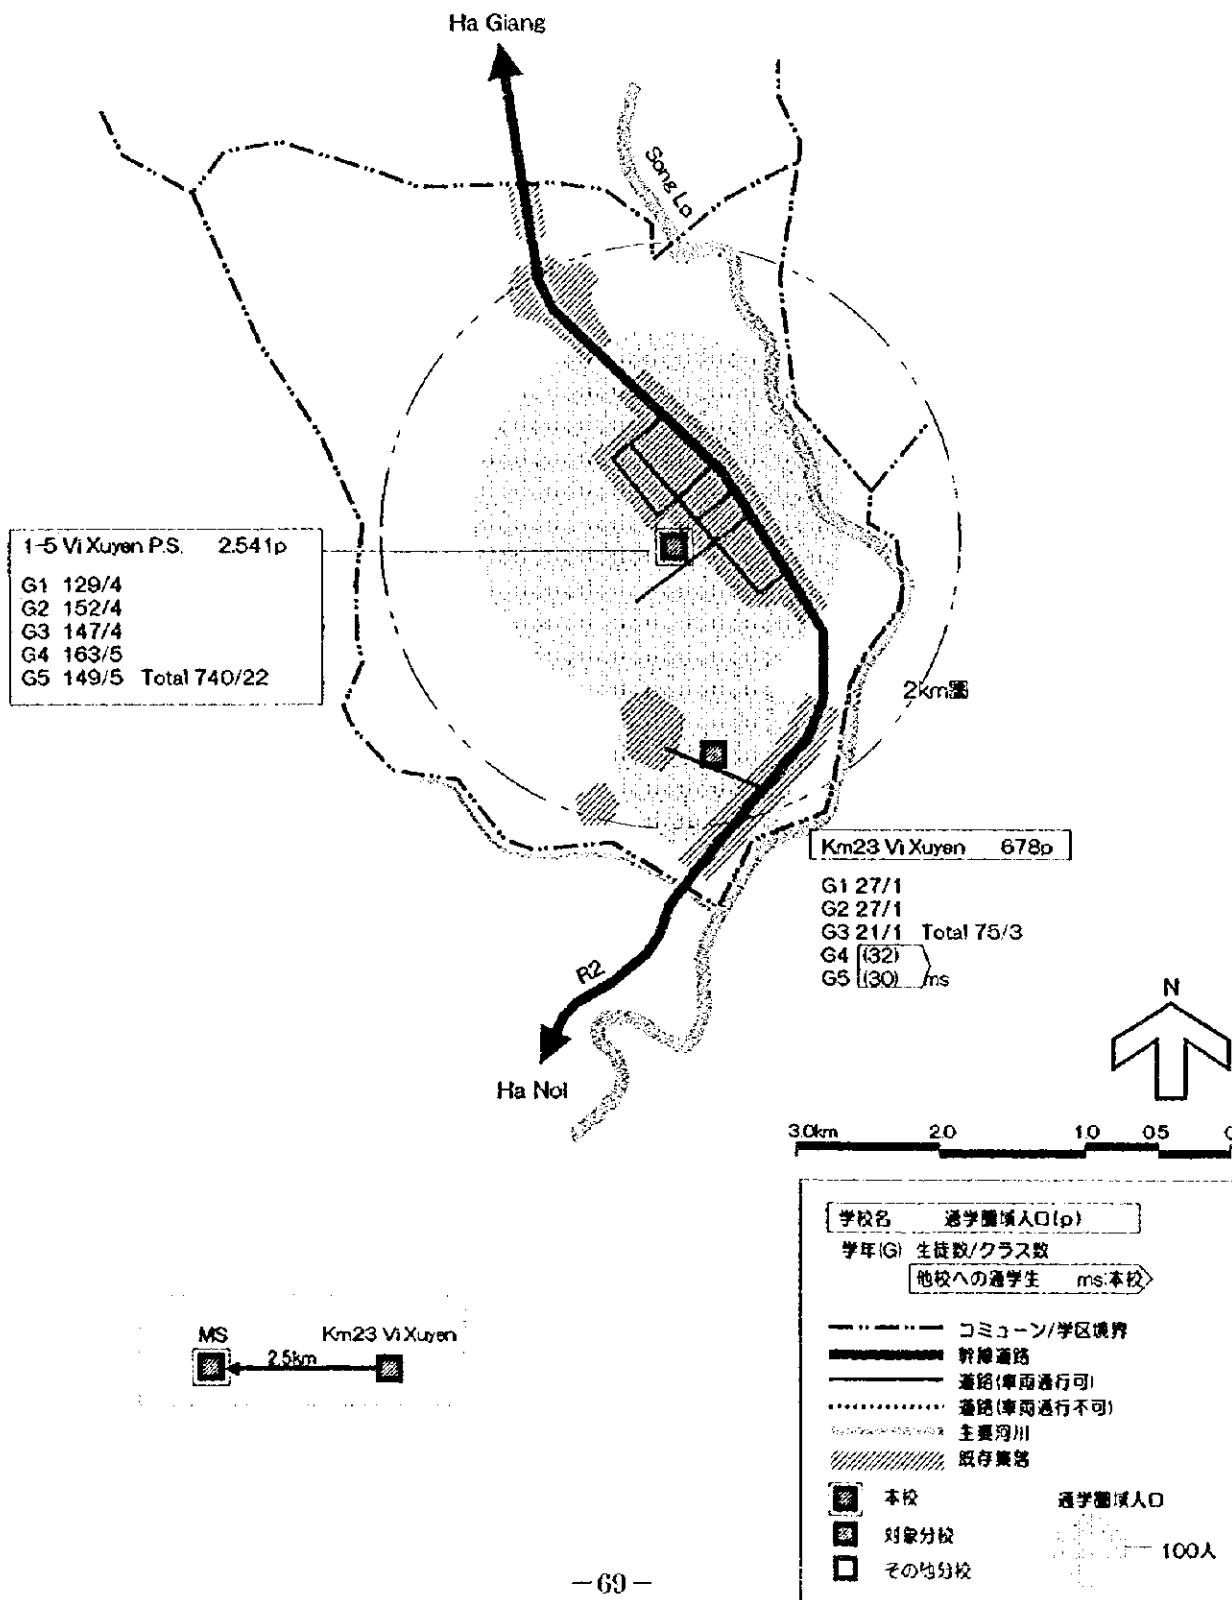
Ha Giang

Song Lo

1-5 Vi Xuyen P.S. 2.541p

G1 129/4
G2 152/4
G3 147/4
G4 163/5
G5 149/5 Total 740/22

2km圏

Km23 Vi Xuyen 678p

G1 27/1
G2 27/1
G3 21/1 Total 75/3
G4 (32)
G5 (30) ms

R2

Ha Noi

N

3.0km 2.0 1.0 0.5 0

学校名 通学圏域人口(p)
学年(G) 生徒数/クラス数
他校への通学生 ms:本校

コミューン/学区境界
幹線道路
道路(車両通行可)
道路(車両通行不可)
主要河川
既存集落

本校
対象分校
その他分校

通学圏域人口
100人

MS Km23 Vi Xuyen
2.5km

—69—